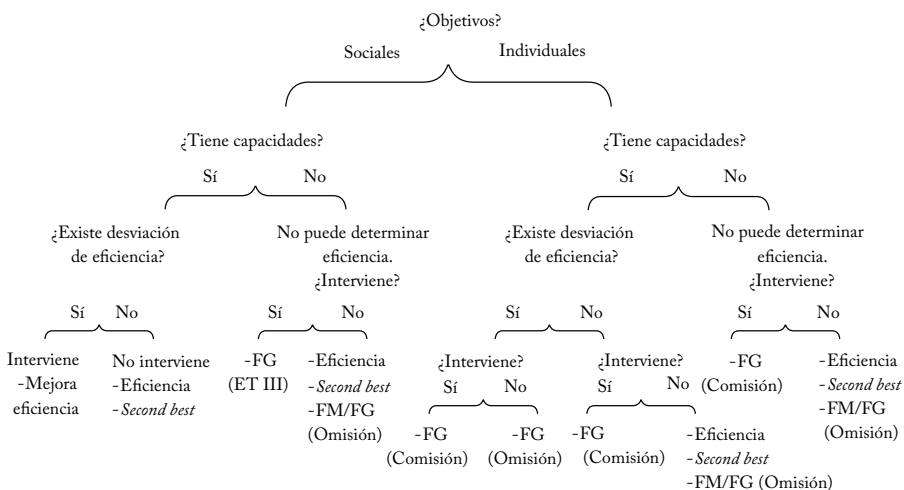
¿Objetivos?

Sociales

Individuales

¿Tiene capacidades?

Sí

No

¿Existe desviación de eficiencia?

Sí

No

Interviene -Mejora eficiencia

No interviene -Eficiencia -*Second best*

No puede determinar eficiencia. ¿Interviene?

Sí

No

-FG (ET III)

-Eficiencia -*Second best* -FM/FG (Omisión)

¿Tiene capacidades?

Sí

No

¿Existe desviación de eficiencia?

Sí

No

¿Interviene?

Sí

No

-FG (Comisión)

-FG (Omisión)

¿Interviene?

Sí

No

-FG (Comisión)

-Eficiencia -*Second best* -FM/FG (Omisión)

No puede determinar eficiencia. ¿Interviene?

Sí

No

-FG (Comisión)

-Eficiencia -*Second best* -FM/FG (Omisión)